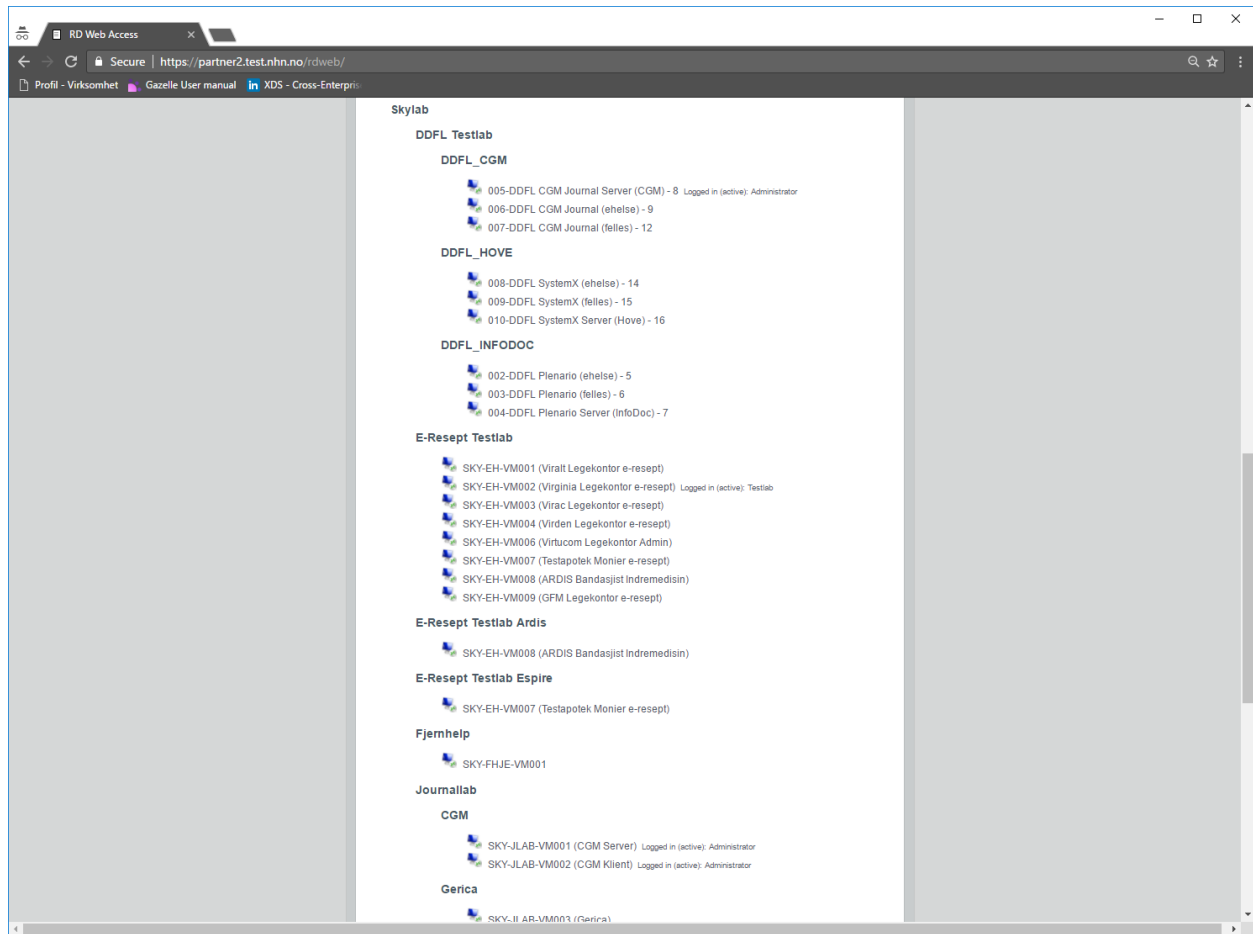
RD Web Access

Secure | https://partner2.test.nhn.no/rdweb/

Profil - Virksomhet   Gazelle User manual   XDS - Cross-Enterpris

Skylab

DDFL Testlab

DDFL_CGM

005-DDFL CGM Journal Server (CGM) - 8 Logged in (active): Administrator
006-DDFL CGM Journal (ehelse) - 9
007-DDFL CGM Journal (felles) - 12

DDFL_HOVE

008-DDFL SystemX (ehelse) - 14
009-DDFL SystemX (felles) - 15
010-DDFL SystemX Server (Hove) - 16

DDFL_INFODOC

002-DDFL Plenario (ehelse) - 5
003-DDFL Plenario (felles) - 6
004-DDFL Plenario Server (InfoDoc) - 7

E-Resept Testlab

SKY-EH-VM001 (Viralt Legekontor e-resept)
SKY-EH-VM002 (Virginia Legekontor e-resept) Logged in (active): Testlab
SKY-EH-VM003 (Virac Legekontor e-resept)
SKY-EH-VM004 (Virden Legekontor e-resept)
SKY-EH-VM006 (Virtucom Legekontor Admin)
SKY-EH-VM007 (Testapotek Monier e-resept)
SKY-EH-VM008 (ARDIS Bandasjist Indremedisin)
SKY-EH-VM009 (GFM Legekontor e-resept)

E-Resept Testlab Ardis

SKY-EH-VM008 (ARDIS Bandasjist Indremedisin)

E-Resept Testlab Espire

SKY-EH-VM007 (Testapotek Monier e-resept)

Fjernhelp

SKY-FHJE-VM001

Journallab

CGM

SKY-JLAB-VM001 (CGM Server) Logged in (active): Administrator
SKY-JLAB-VM002 (CGM Klient) Logged in (active): Administrator

Gerica

SKY-JLAB-VM003 (Gerica)